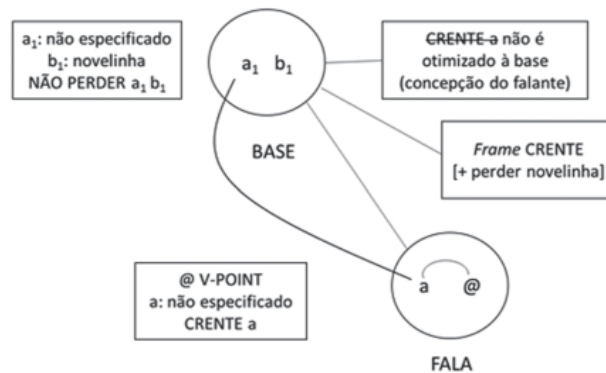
$a_1$: não especificado
$b_1$: novelinha
NÃO PERDER $a_1$ $b_1$

$a_1$ $b_1$

BASE

~~CRENTE a~~ não é otimizado à base (concepção do falante)

*Frame* CRENTE
[+ perder novelinha]

@ V-POINT
a: não especificado
CRENTE a

a @

FALA